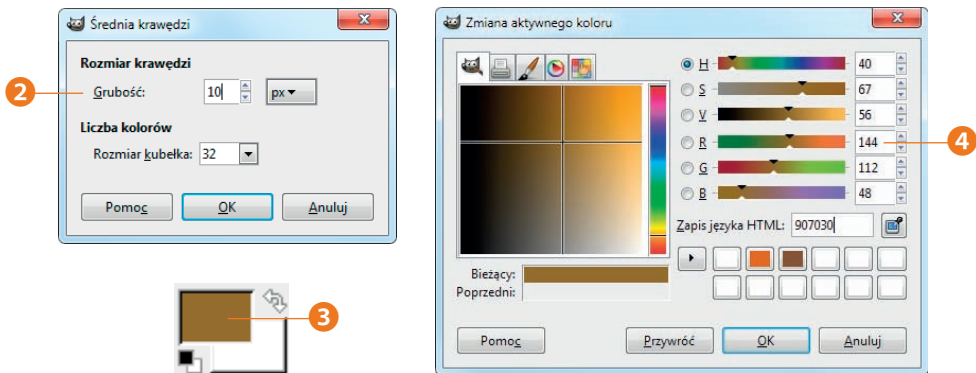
Średnia krawędzi

Rozmiar krawędzi

2

Grubość: 10 px

Liczba kolorów

Rozmiar kubełka: 32

Pomoc OK Anuluj

3

Zmiana aktywnego koloru

H 40

S 67

V 56

R 144

4

G 112

B 48

Zapis języka HTML: 907030

Bieżący:

Poprzedni:

Pomoc Przywróć OK Anuluj